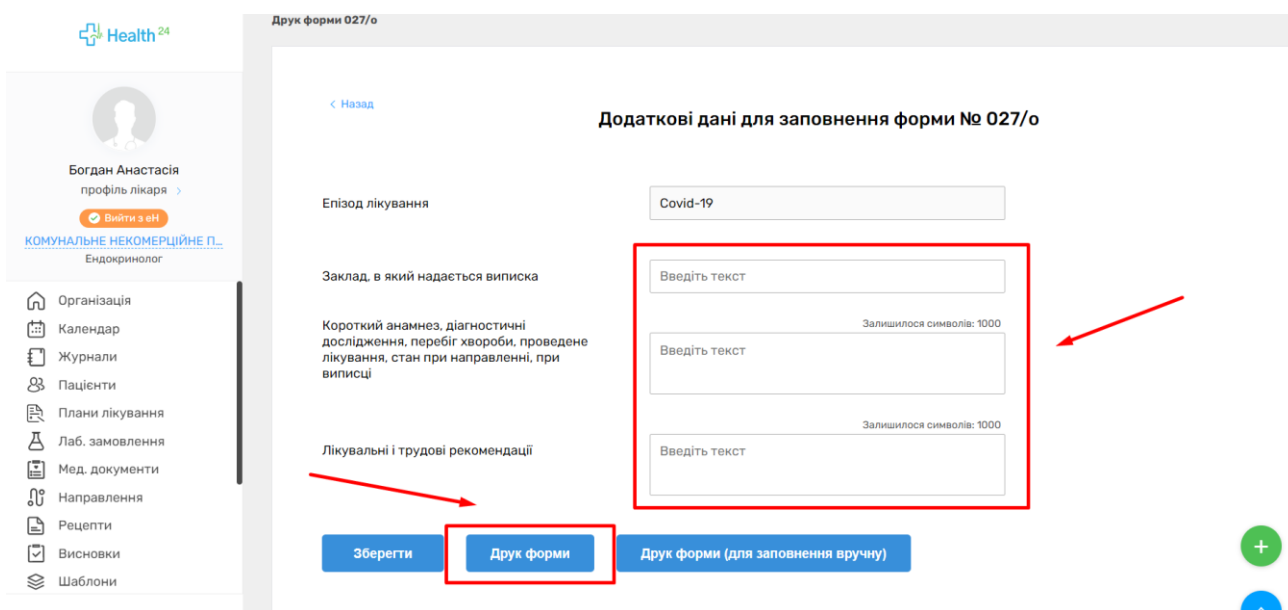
Health$^{24}$

Богдан Анастасія
профіль лікаря ›
Вийти з еН
КОМУНАЛЬНЕ НЕКОМЕРЦІЙНЕ П...
Ендокринолог

Організація
Календар
Журнали
Пацієнти
Плани лікування
Лаб. замовлення
Мед. документи
Направлення
Рецепти
Висновки
Шаблони

Друк форми 027/о

‹ Назад

Додаткові дані для заповнення форми № 027/о

Епізод лікування
Covid-19

Заклад, в який надається виписка
Введіть текст

Короткий анамнез, діагностичні дослідження, перебіг хвороби, проведене лікування, стан при направленні, при виписці
Залишилося символів: 1000
Введіть текст

Лікувальні і трудові рекомендації
Залишилося символів: 1000
Введіть текст

Зберегти
Друк форми
Друк форми (для заповнення вручну)